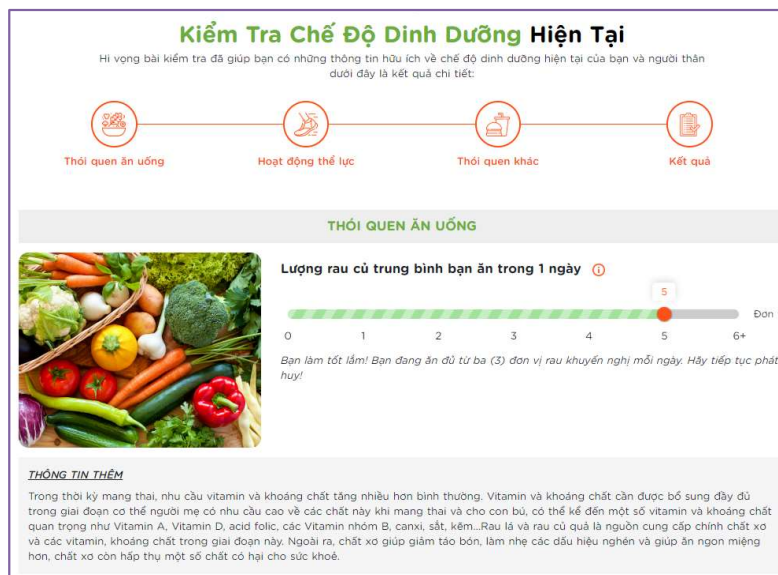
Kiểm Tra Chế Độ Dinh Dưỡng Hiện Tại

Hi vọng bài kiểm tra đã giúp bạn có những thông tin hữu ích về chế độ dinh dưỡng hiện tại của bạn và người thân dưới đây là kết quả chi tiết:

Thói quen ăn uống

Hoạt động thể lực

Thói quen khác

Kết quả

THÓI QUEN ĂN UỐNG

Lượng rau củ trung bình bạn ăn trong 1 ngày

5

Đơn

0 1 2 3 4 5 6+

Bạn làm tốt lắm! Bạn đang ăn đủ từ ba (3) đơn vị rau khuyến nghị mỗi ngày. Hãy tiếp tục phát huy!

THÔNG TIN THÊM

Trong thời kỳ mang thai, nhu cầu vitamin và khoáng chất tăng nhiều hơn bình thường. Vitamin và khoáng chất cần được bổ sung đầy đủ trong giai đoạn cơ thể người mẹ có nhu cầu cao về các chất này khi mang thai và cho con bú, có thể kể đến một số vitamin và khoáng chất quan trọng như Vitamin A, Vitamin D, acid folic, các Vitamin nhóm B, canxi, sắt, kẽm...Rau lá và rau củ quả là nguồn cung cấp chính chất xơ và các vitamin, khoáng chất trong giai đoạn này. Ngoài ra, chất xơ giúp giảm táo bón, làm nhẹ các dấu hiệu nghén và giúp ăn ngon miệng hơn, chất xơ còn hấp thụ một số chất có hại cho sức khoẻ.